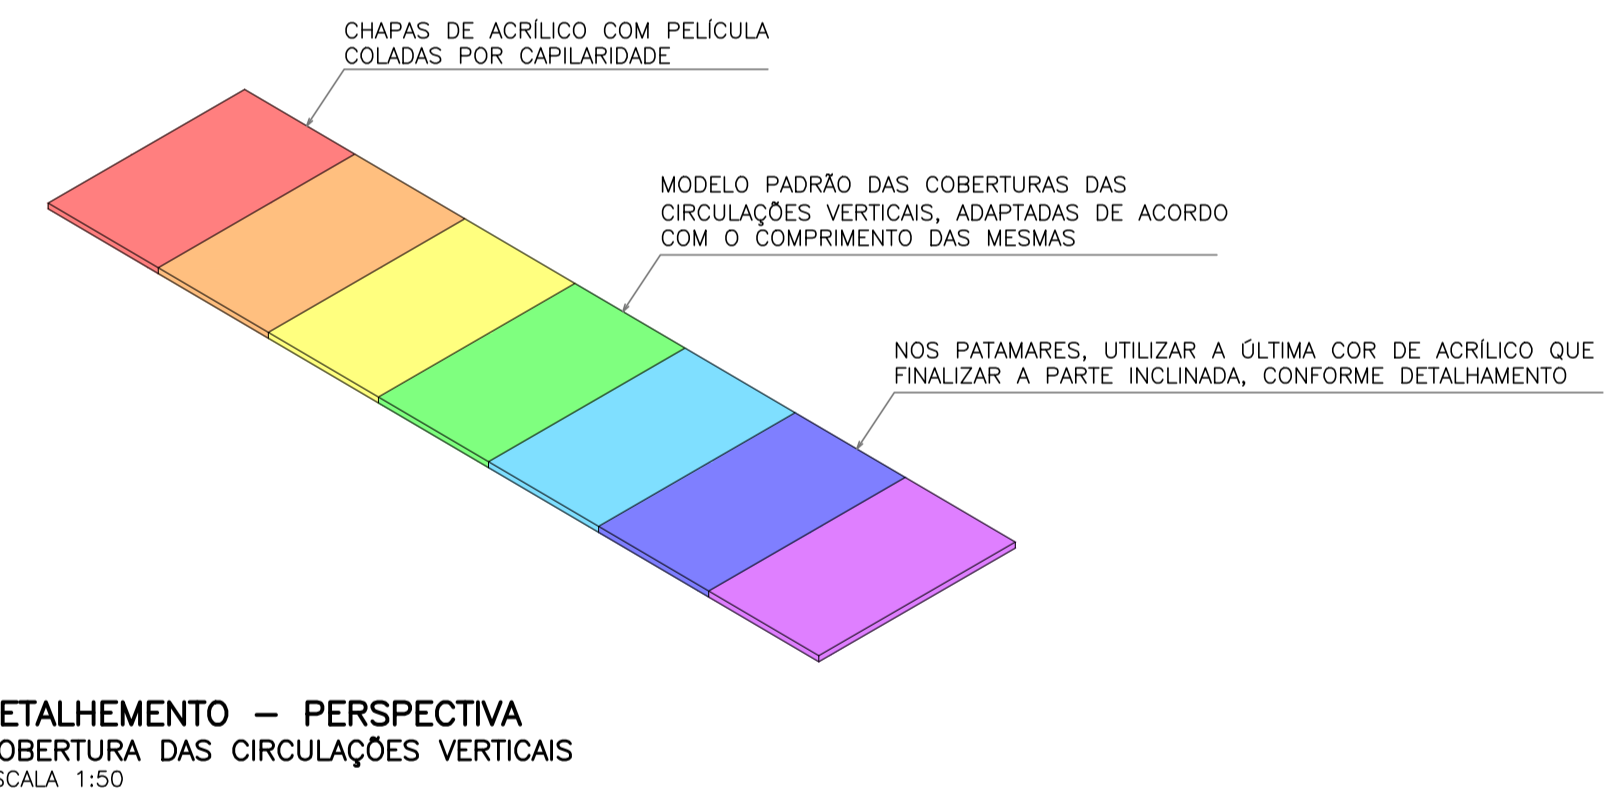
CHAPAS DE ACRÍLICO COM PELÍCULA
COLADAS POR CAPILARIDADE

MODELO PADRÃO DAS COBERTURAS DAS
CIRCULAÇÕES VERTICAIS, ADAPTADAS DE ACORDO
COM O COMPRIMENTO DAS MESMAS

NOS PATAMARES, UTILIZAR A ÚLTIMA COR DE ACRÍLICO QUE
FINALIZAR A PARTE INCLINADA, CONFORME DETALHAMENTO

ETALHEMENTO – PERSPECTIVA
OBERTURA DAS CIRCULAÇÕES VERTICAIS
SCALA 1:50